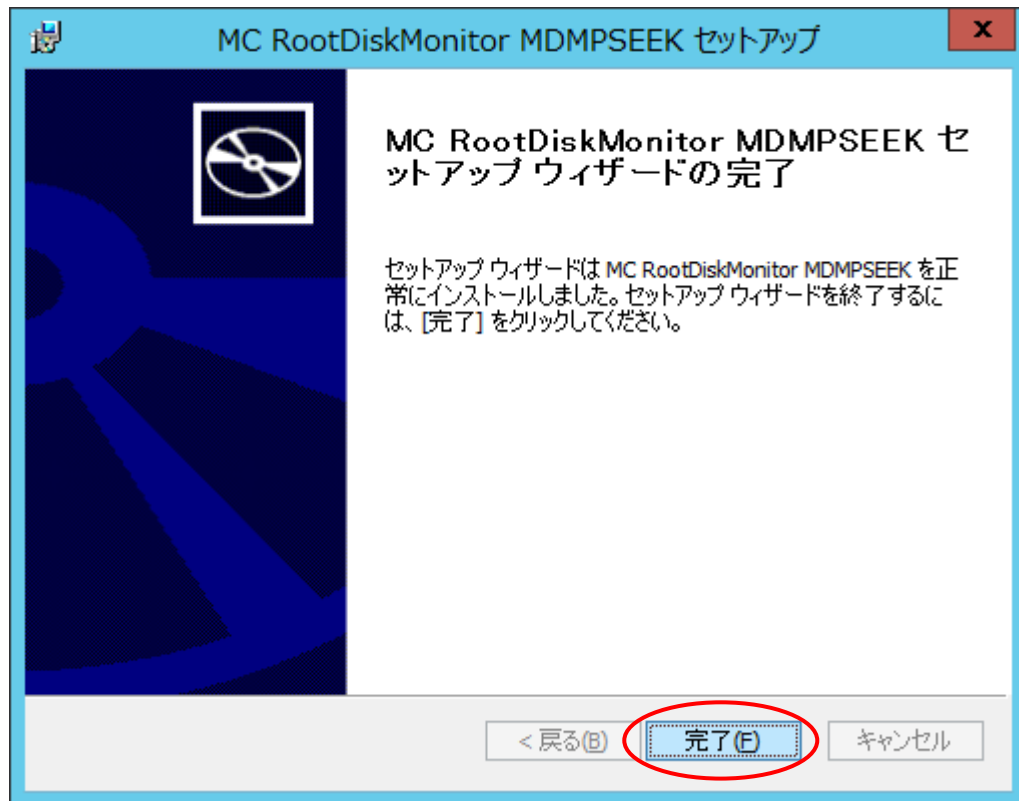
MC RootDiskMonitor MDMPSEEK セットアップ

x

MC RootDiskMonitor MDMPSEEK セットアップ ウィザードの完了

セットアップ ウィザードは MC RootDiskMonitor MDMPSEEK を正常にインストールしました。セットアップ ウィザードを終了するには、[完了] をクリックしてください。

< 戻る(B)

完了(F)

キャンセル